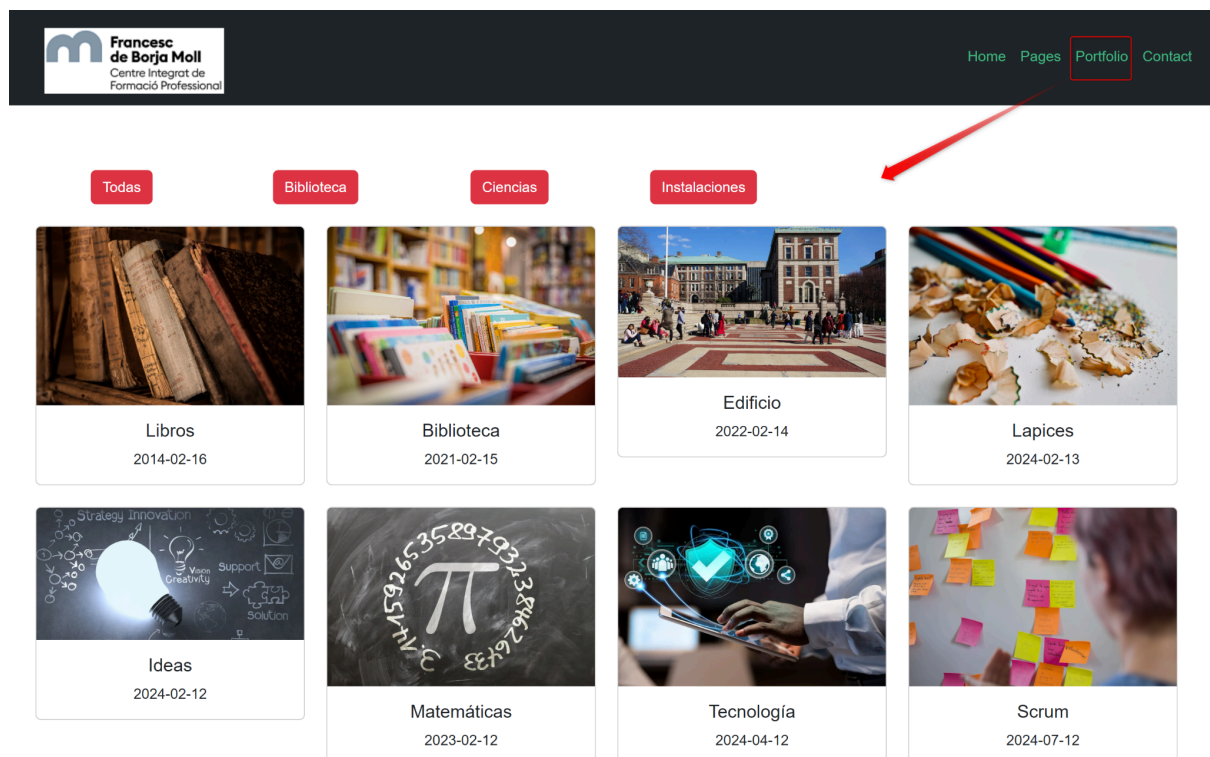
Francesc de Borja Moll
Centre Integrat de Formació Professional

Home Pages Portfolio Contact

Todas Biblioteca Ciencias Instalaciones

Libros
2014-02-16

Biblioteca
2021-02-15

Edificio
2022-02-14

Lapices
2024-02-13

Strategy Innovation
Vision
Creativity
Support
Solution

Ideas
2024-02-12

Matemáticas
2023-02-12

Tecnología
2024-04-12

Scrum
2024-07-12